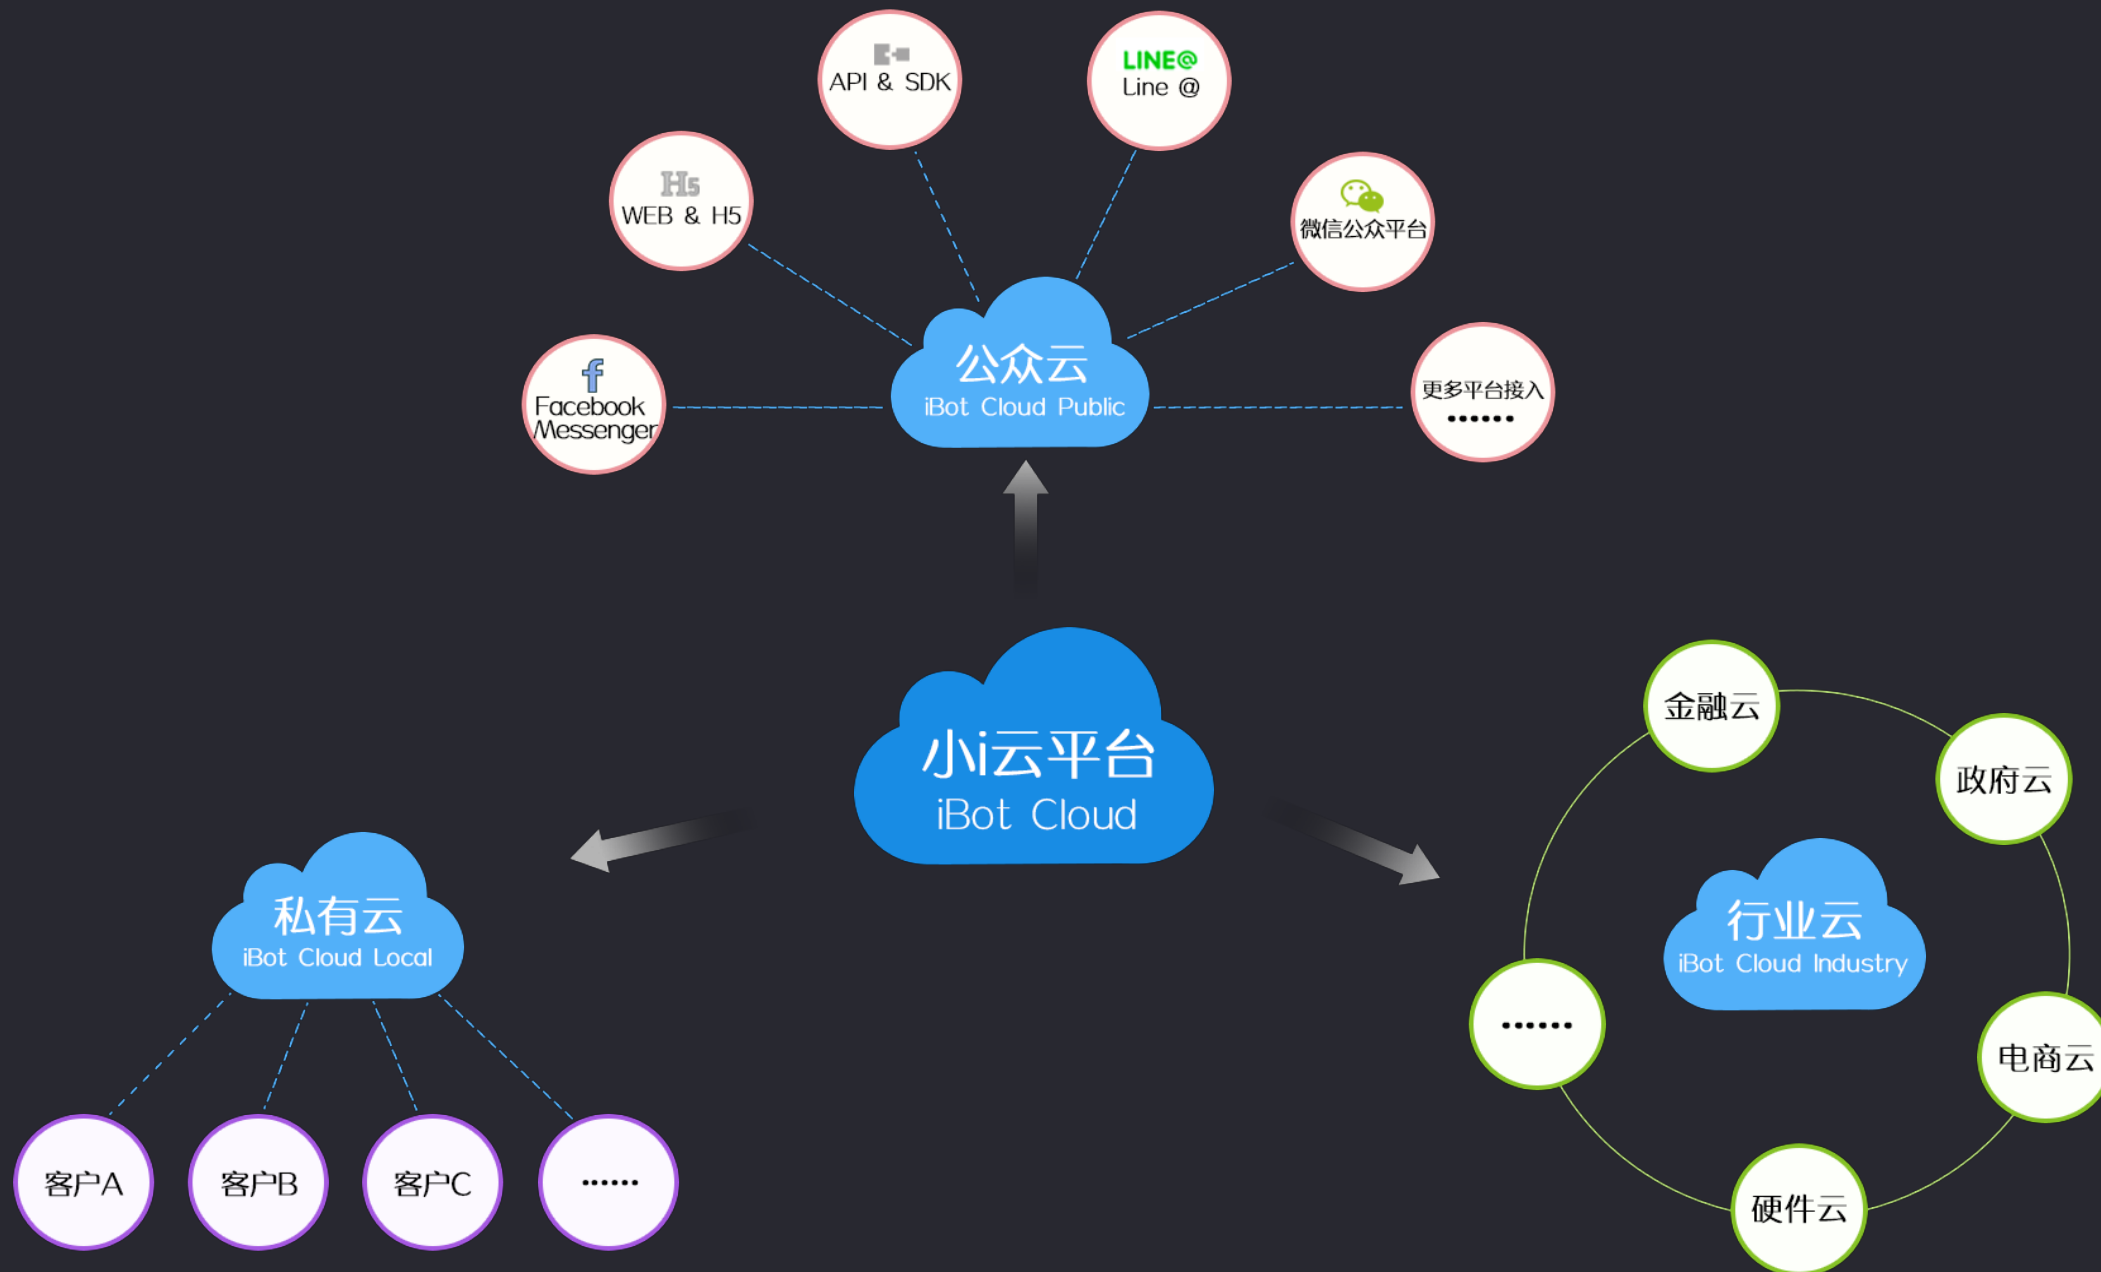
API & SDK

LINE@
Line @

H5
WEB & H5

微信公众平台

Facebook Messenger

公众云
iBot Cloud Public

更多平台接入
······

小i云平台
iBot Cloud

金融云

政府云

行业云
iBot Cloud Industry

······

电商云

硬件云

私有云
iBot Cloud Local

客户A

客户B

客户C

······